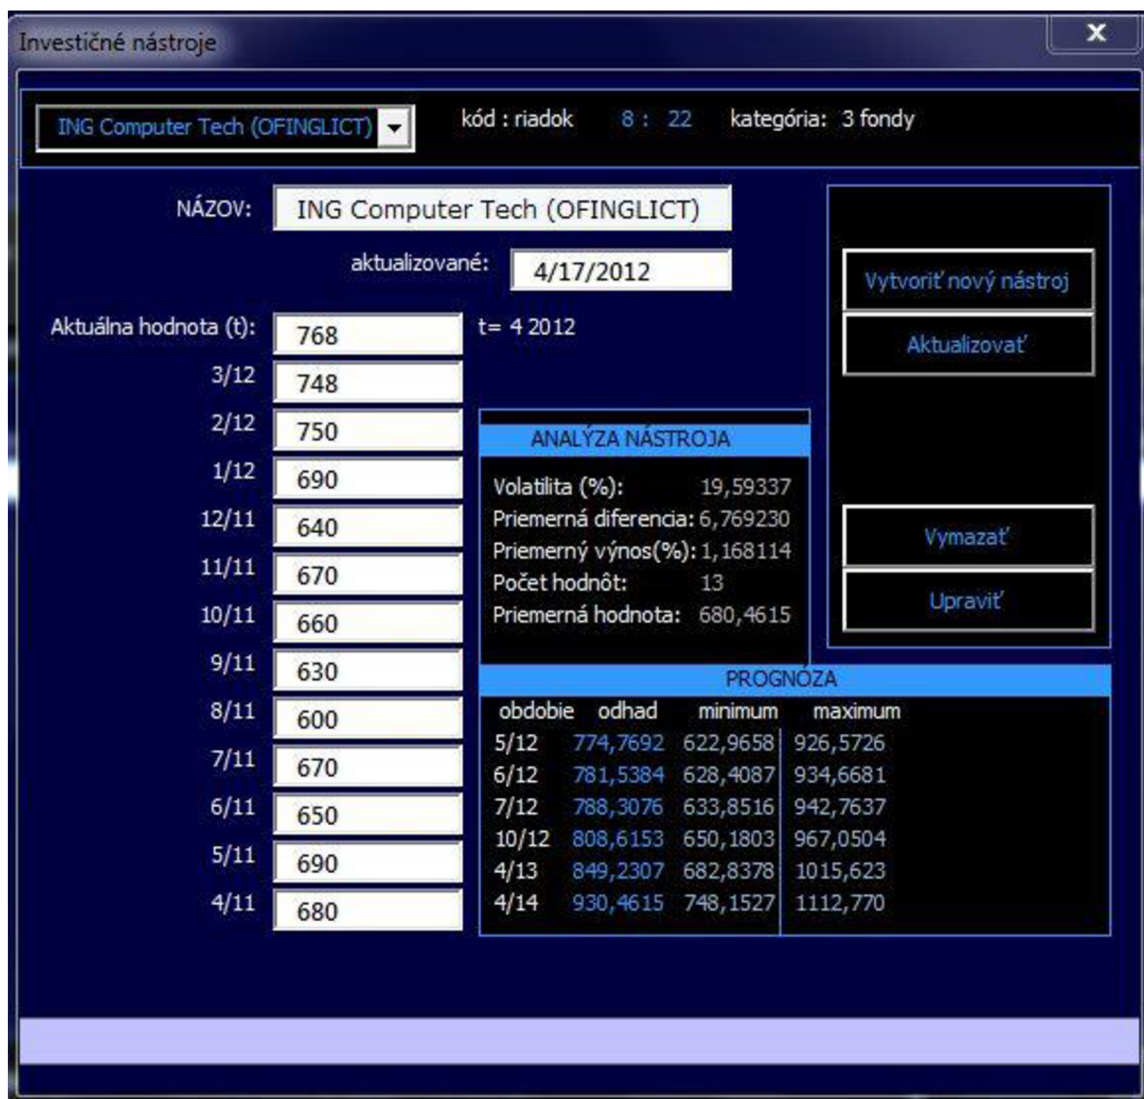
Investičné nástroje

x

ING Computer Tech (OFINGLICT)

kód : riadok 8 : 22 kategória: 3 fondy

NÁZOV: ING Computer Tech (OFINGLICT)

aktualizované: 4/17/2012

Vytvoriť nový nástroj

Aktualizovať

Aktuálna hodnota (t): 768

t= 4 2012

3/12 748

2/12 750

1/12 690

12/11 640

11/11 670

10/11 660

9/11 630

8/11 600

7/11 670

6/11 650

5/11 690

4/11 680

ANALÝZA NÁSTROJA

Volatilita (%): 19,59337

Priemerná diferencia: 6,769230

Priemerný výnos(%): 1,168114

Počet hodnôt: 13

Priemerná hodnota: 680,4615

Vymazať

Upraviť

PROGNÓZA

| obdobie | odhad | minimum | maximum |
|---|---|---|---|
| 5/12 | 774,7692 | 622,9658 | 926,5726 |
| 6/12 | 781,5384 | 628,4087 | 934,6681 |
| 7/12 | 788,3076 | 633,8516 | 942,7637 |
| 10/12 | 808,6153 | 650,1803 | 967,0504 |
| 4/13 | 849,2307 | 682,8378 | 1015,623 |
| 4/14 | 930,4615 | 748,1527 | 1112,770 |